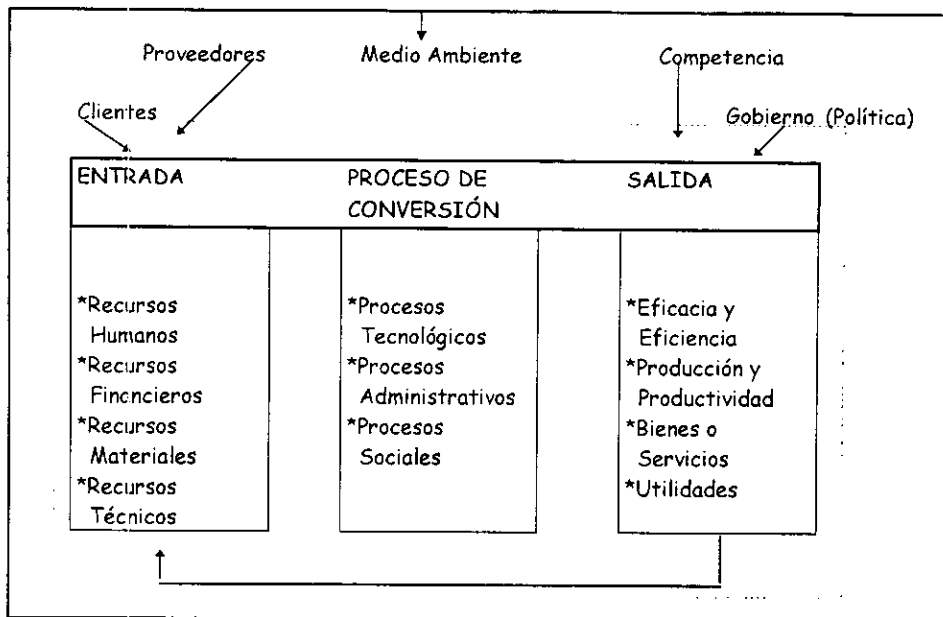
Proveedores

Medio Ambiente

Competencia

Clientes

Gobierno (Política)

ENTRADA

PROCESO DE CONVERSIÓN

SALIDA

*Recursos Humanos
*Recursos Fincncieros
*Recursos Materiales
*Recursos Técnicos

*Procesos Tecnológicos
*Procesos Administrativos
*Procesos Sociales

*Eficacia y Eficiencia
*Producción y Productividad
*Bienes o Servicios
*Utilidades